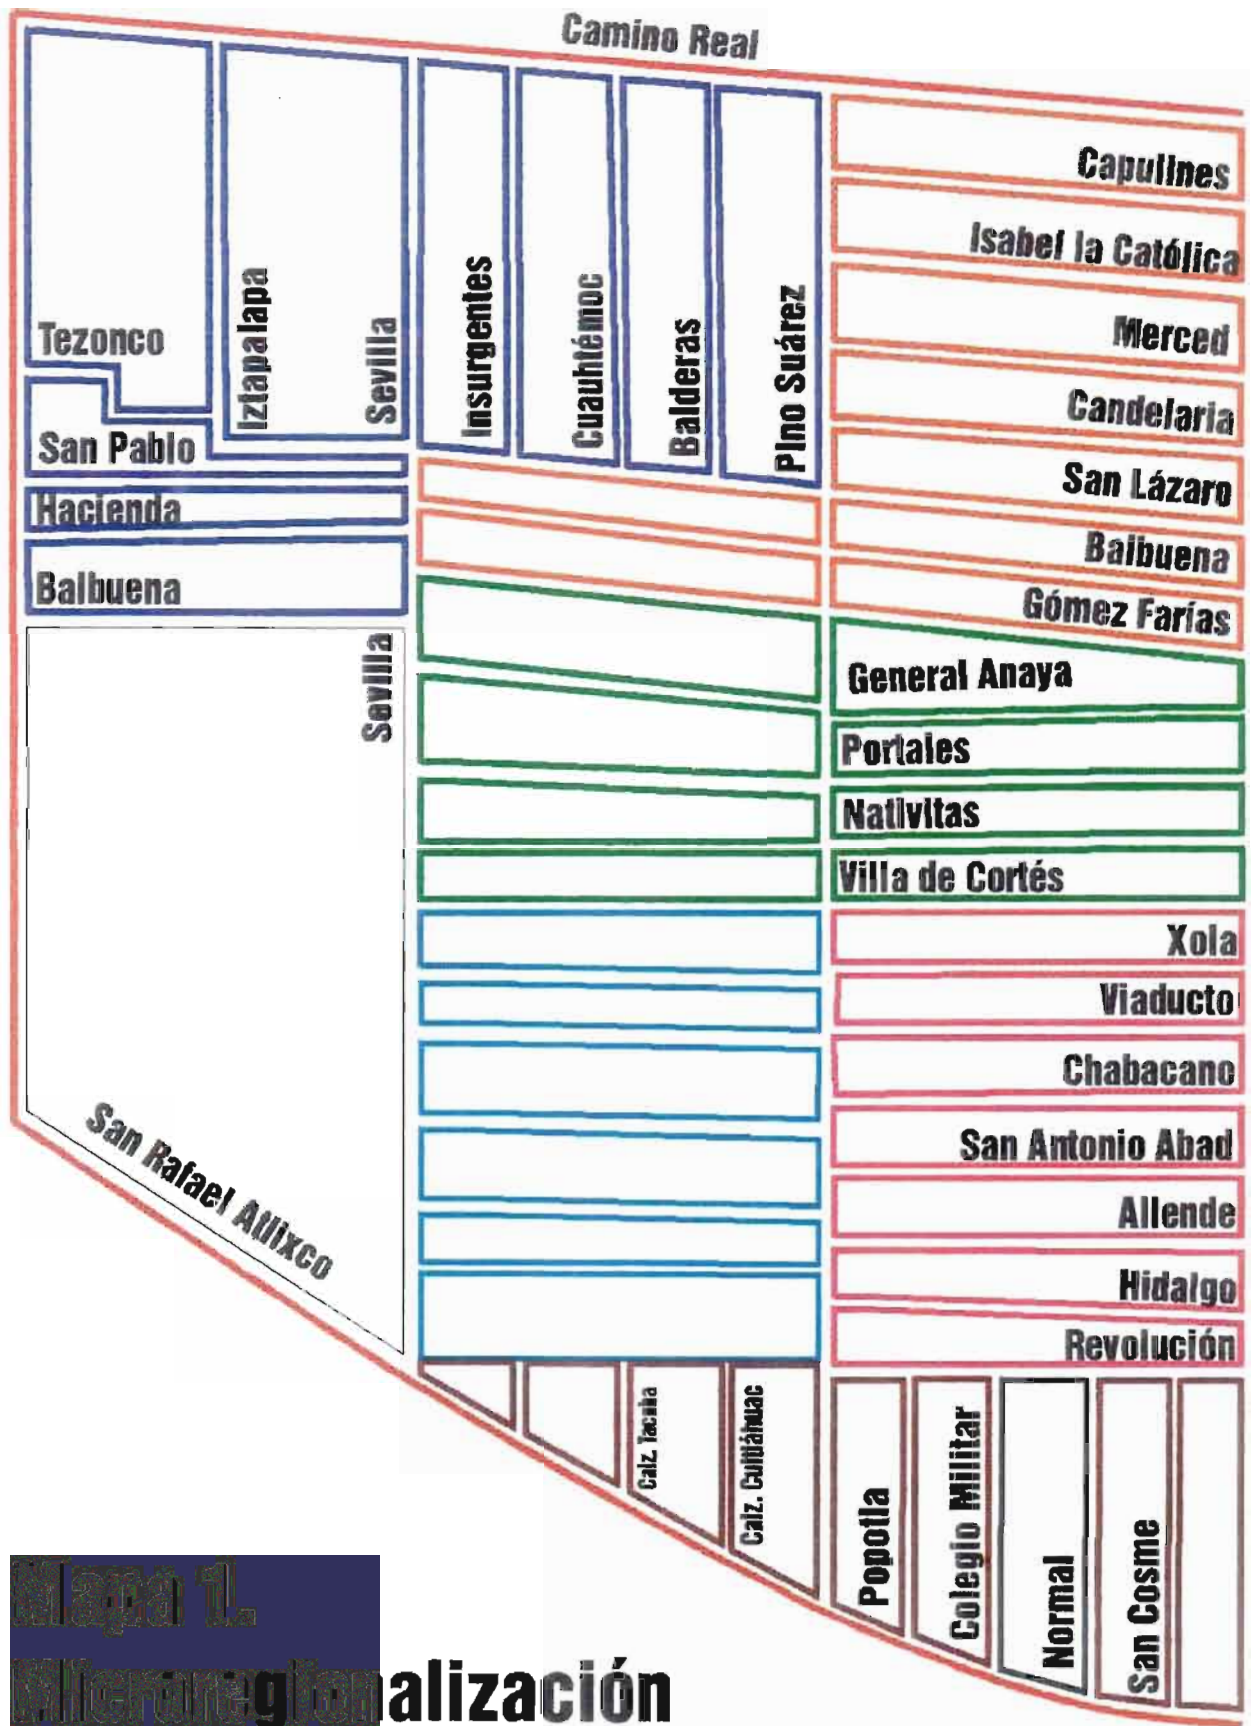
Camino Real

Tezonco

Iztapalapa

Sevilla

Insurgentes

Cuauhtémoc

Balderas

Pino Suárez

San Pablo

Hacienda

Balbuena

Capulines

Isabel la Católica

Merced

Candelaria

San Lázaro

Balbuena

Gómez Farías

Sevilla

General Anaya

Portales

Nativitas

Villa de Cortés

Xola

Viaducto

Chabacano

San Antonio Abad

Allende

Hidalgo

Revolución

San Rafael Atlixco

Calz. Tacuba

Calz. Cuitláhuac

Popotla

Colegio Militar

Normal

San Cosme

Mapa 1. Microregionalización